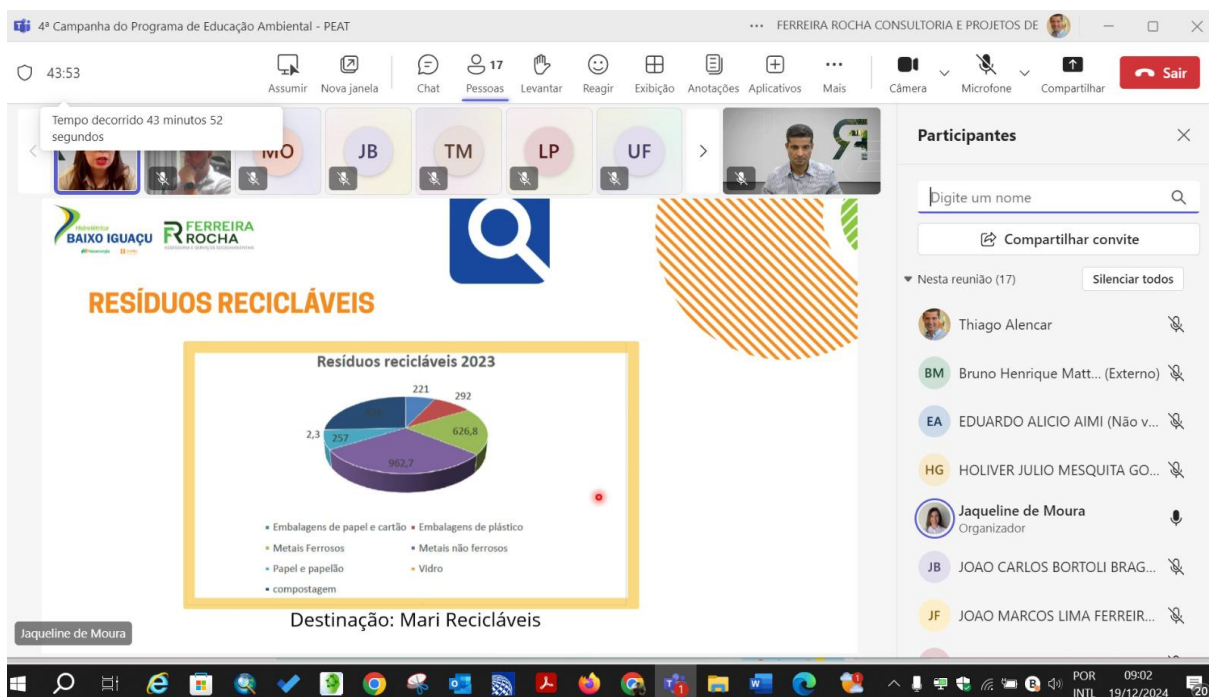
4ª Campanha do Programa de Educação Ambiental - PEAT

... FERREIRA ROCHA CONSULTORIA E PROJETOS DE

43:53

Assumir Nova janela Chat 17 Pessoas Levantar Reagir Exibição Anotações Aplicativos Mais Câmera Microfone Compartilhar Sair

Tempo decorrido 43 minutos 52 segundos

MO JB TM LP UF

Participantes

Digite um nome

Compartilhar convite

Nesta reunião (17) Silenciar todos

Thiago Alencar

BM Bruno Henrique Matt... (Externo)

EA EDUARDO ALICIO AIMI (Não v...

HG HOLIVER JULIO MESQUITA GO...

Jaqueline de Moura
Organizador

JB JOAO CARLOS BORTOLI BRAG...

JF JOAO MARCOS LIMA FERREIR...

BAIXO IGUAÇU

FERREIRA ROCHA

RESÍDUOS RECICLÁVEIS

Resíduos recicláveis 2023

221
292
626,8
962,7
257
2,3

• Embalagens de papel e cartão • Embalagens de plástico
• Metais Ferrosos • Metais não ferrosos
• Papel e papelão • Vidro
• compostagem

Destinação: Mari Recicláveis

Jaqueline de Moura

POR INTL 09:02 19/12/2024 20